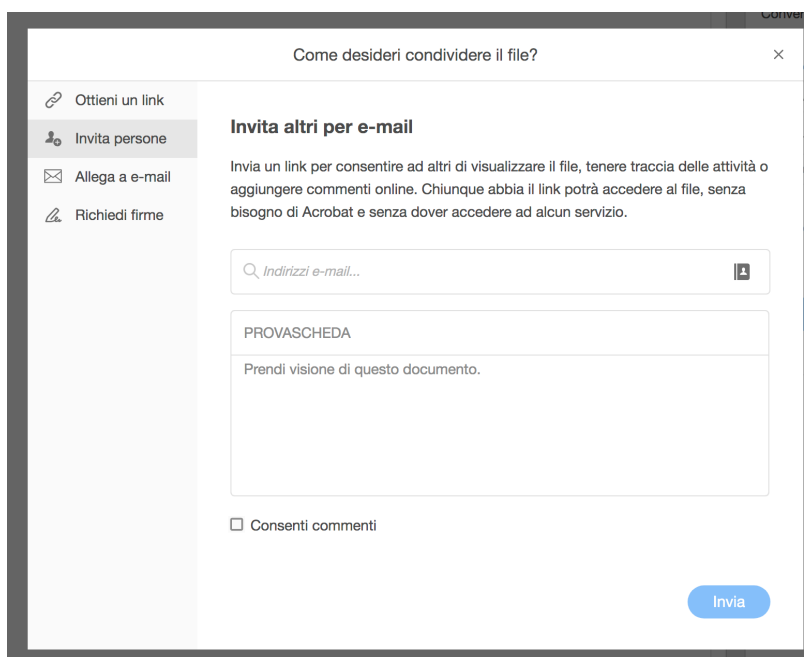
Conver

Come desideri condividere il file?

×

Ottieni un link

Invita persone

Allega a e-mail

Richiedi firme

Invita altri per e-mail

Invia un link per consentire ad altri di visualizzare il file, tenere traccia delle attività o aggiungere commenti online. Chiunque abbia il link potrà accedere al file, senza bisogno di Acrobat e senza dover accedere ad alcun servizio.

Indirizzi e-mail...

PROVASCHEDA

Prendi visione di questo documento.

Consenti commenti

Invia